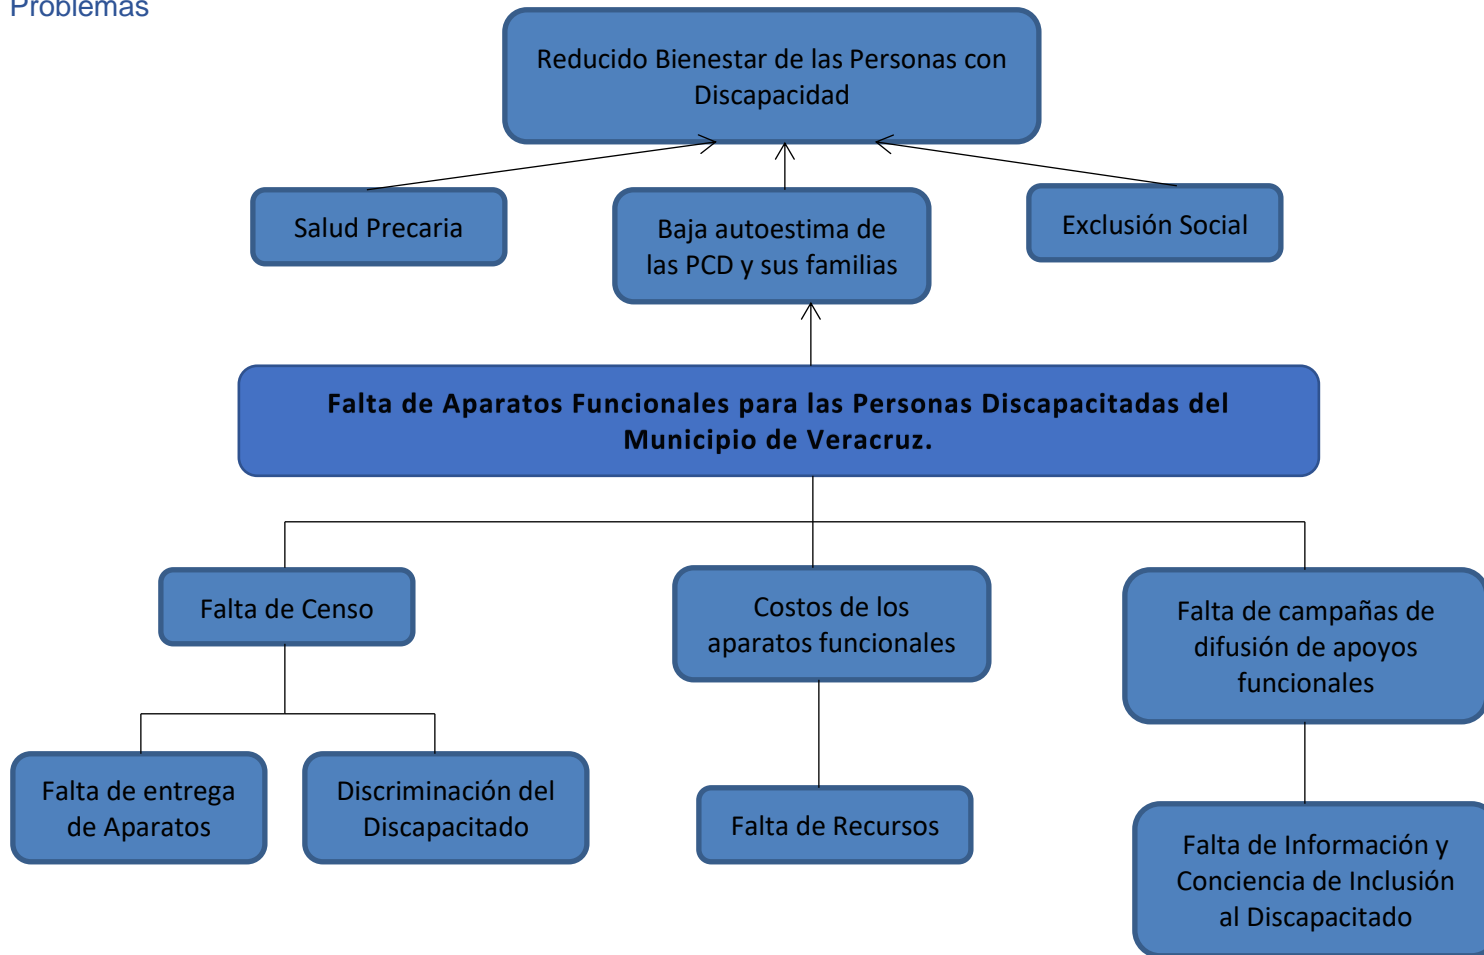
Problemas

Reducido Bienestar de las Personas con Discapacidad

Salud Precaria

Baja autoestima de las PCD y sus familias

Exclusión Social

Falta de Aparatos Funcionales para las Personas Discapacitadas del Municipio de Veracruz.

Falta de Censo

Costos de los aparatos funcionales

Falta de campañas de difusión de apoyos funcionales

Falta de entrega de Aparatos

Discriminación del Discapacitado

Falta de Recursos

Falta de Información y Conciencia de Inclusión al Discapacitado